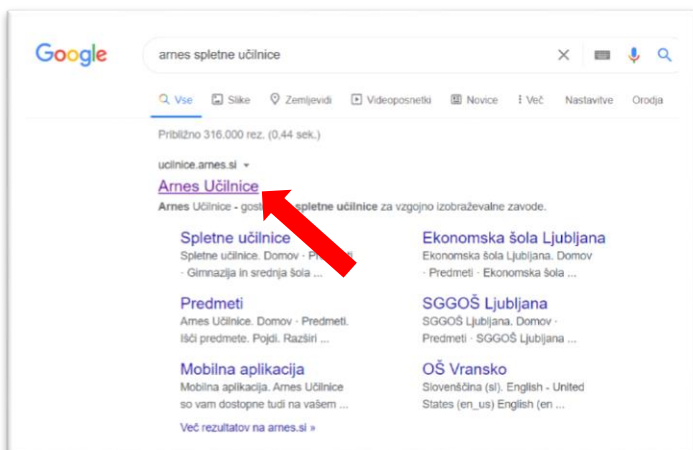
Google

arnes spletne učilnice

Vse Slike Zemljevidi Videoposnetki Novice Več Nastavitve Orodja

Približno 316.000 rez. (0,44 sek.)

ucilnice.arnes.si

Arnes Učilnice

Arnes Učilnice - gost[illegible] spletne učilnice za vzgojno izobraževalne zavode.

Spletne učilnice
Spletne učilnice. Domov · Predmeti · Gimnazija in srednja šola ...

Ekonomska šola Ljubljana
Ekonomska šola Ljubljana. Domov · Predmeti · Ekonomska šola ...

Predmeti
Arnes Učilnice. Domov · Predmeti. Išči predmete. Pojdi. Razširi ...

SGGOŠ Ljubljana
SGGOŠ Ljubljana. Domov · Predmeti · SGGOŠ Ljubljana ...

Mobilna aplikacija
Mobilna aplikacija. Arnes Učilnice so vam dostopne tudi na vašem ...

OŠ Vransko
Slovenščina (sl). English - United States (en_us) English (en ...

Več rezultatov na arnes.si »